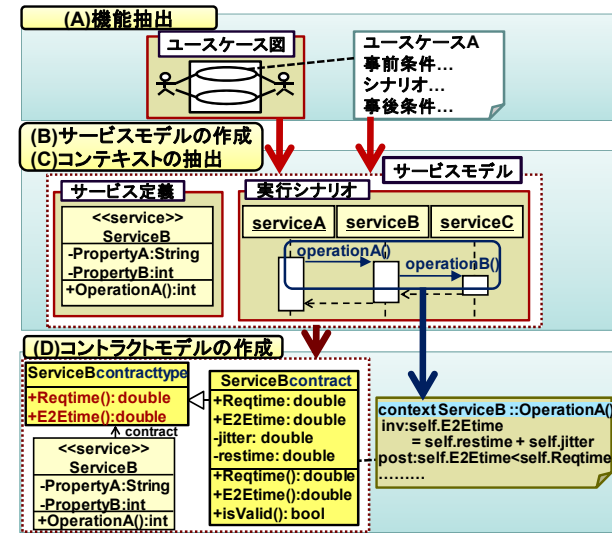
(A)機能抽出

ユースケース図

ユースケースA
事前条件…
シナリオ…
事後条件…

(B)サービスモデルの作成
(C)コンテキストの抽出

サービスモデル

サービス定義

<<service>>
ServiceB
-PropertyA:String
-PropertyB:int
+OperationA():int

実行シナリオ

serviceA
serviceB
serviceC
operationA()
operationB()

(D)コントラクトモデルの作成

ServiceBcontracttype
+Reqtime():double
+E2Etime():double

contract

<<service>>
ServiceB
-PropertyA:String
-PropertyB:int
+OperationA():int

ServiceBcontract
+Reqtime: double
+E2Etime: double
-jitter: double
-restime: double
+Reqtime():double
+E2Etime():double
+isValid(): bool

context ServiceB ::OperationA(
inv:self.E2Etime
= self.restime + self.jitter
post:self.E2Etime<self.Reqtime
………